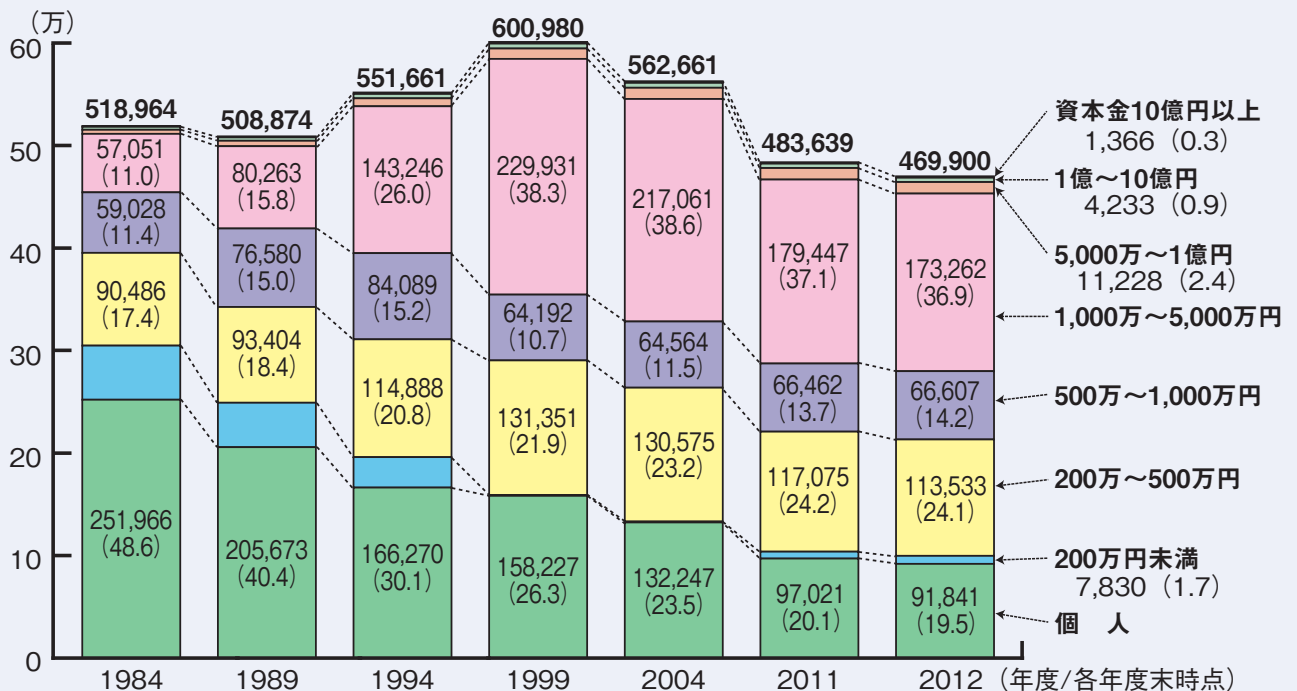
（万）
60
50
40
30
20
10
0

518,964
57,051
(11.0)
59,028
(11.4)
90,486
(17.4)
251,966
(48.6)
1984

508,874
80,263
(15.8)
76,580
(15.0)
93,404
(18.4)
205,673
(40.4)
1989

551,661
143,246
(26.0)
84,089
(15.2)
114,888
(20.8)
166,270
(30.1)
1994

600,980
229,931
(38.3)
64,192
(10.7)
131,351
(21.9)
158,227
(26.3)
1999

562,661
217,061
(38.6)
64,564
(11.5)
130,575
(23.2)
132,247
(23.5)
2004

483,639
179,447
(37.1)
66,462
(13.7)
117,075
(24.2)
97,021
(20.1)
2011

469,900
173,262
(36.9)
66,607
(14.2)
113,533
(24.1)
91,841
(19.5)
2012

（年度/各年度末時点）

資本金10億円以上
1,366（0.3）
1億～10億円
4,233（0.9）
5,000万～1億円
11,228（2.4）
1,000万～5,000万円
500万～1,000万円
200万～500万円
200万円未満
7,830（1.7）
個　人